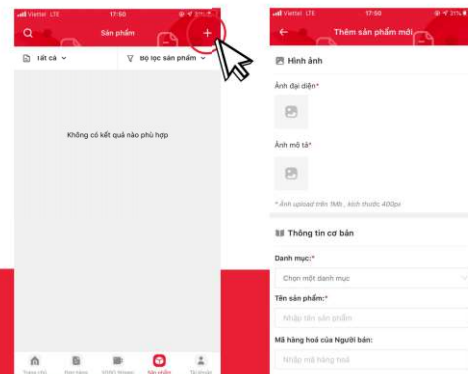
Viettel LTE 17:50
Sản phẩm
+
Tất cả
Bộ lọc sản phẩm
Không có kết quả nào phù hợp
Trang chủ
Đơn hàng
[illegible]
Sản phẩm
Tài khoản

Viettel LTE 17:50
Thêm sản phẩm mới
Hình ảnh
Ảnh đại diện*
Ảnh mô tả*
* Ảnh upload tiêu 1Mb, kích thước 400px
Thông tin cơ bản
Danh mục:*
Chọn một danh mục
Tên sản phẩm:*
Nhập tên sản phẩm
Mã hàng hoá của Người bán:
Nhập mã hàng hoá